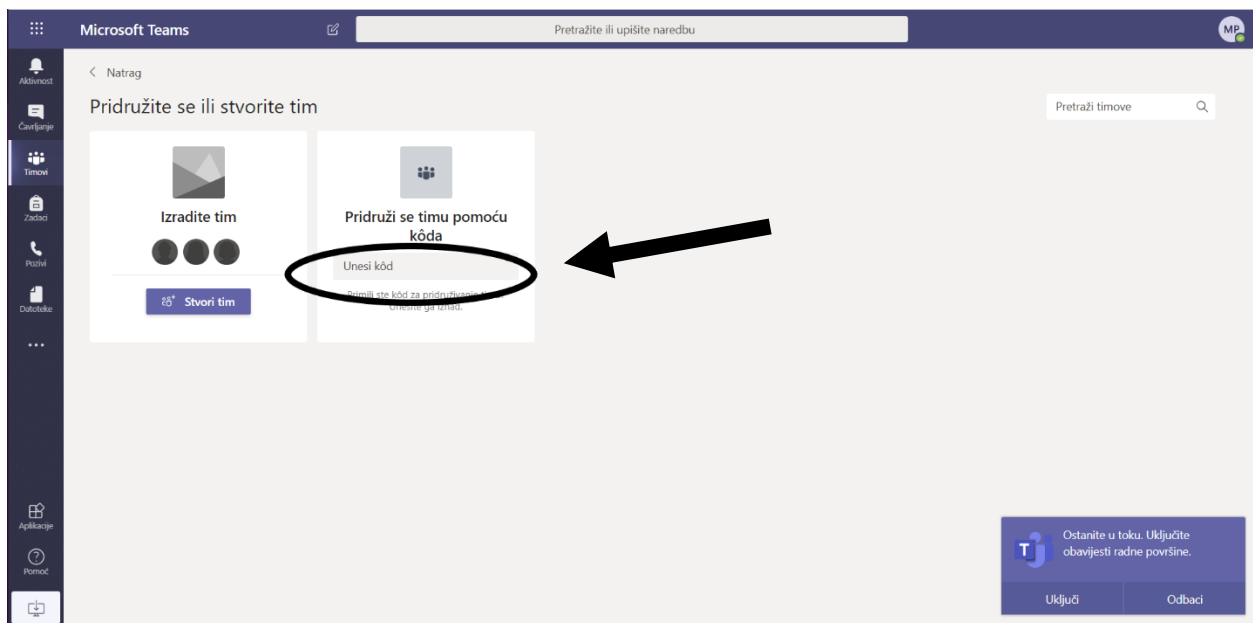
Microsoft Teams

Pretražite ili upišite naredbu

MP

Aktivnost

Čavrljanje

Timovi

Zadaci

Pozivi

Datoteke

...

Aplikacije

Pomoć

< Natrag

Pridružite se ili stvorite tim

Pretraži timove

Izradite tim

Stvori tim

Pridruži se timu pomoću kôda

Unesi kôd

Primili ste kôd za pridruživanje ti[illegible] unesite ga iznad.

Ostanite u toku. Uključite obavijesti radne površine.

Uključi

Odbaci